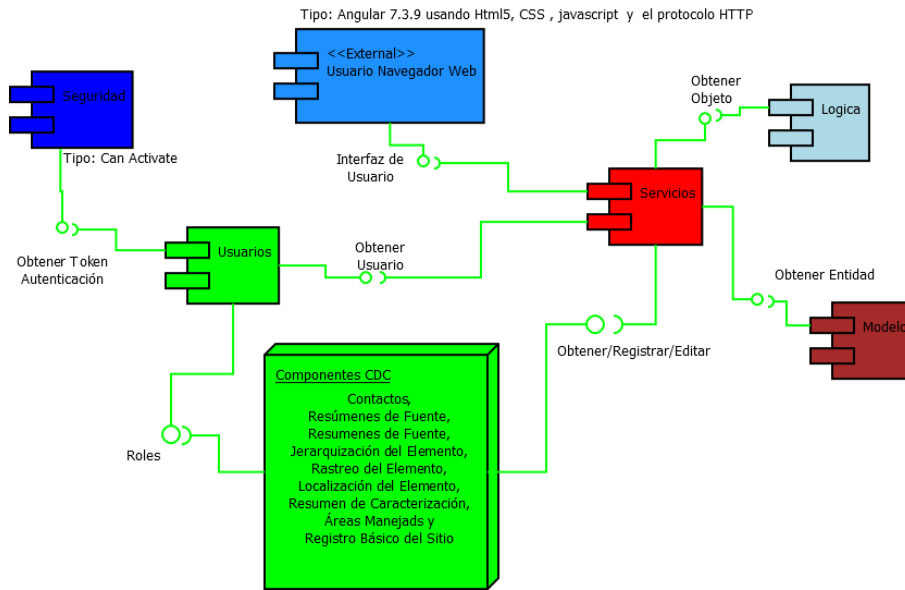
Tipo: Angular 7.3.9 usando Html5, CSS , javascript y el protocolo HTTP

<<External>>
Usuario Navegador Web

Seguridad

Tipo: Can Activate

Obtener Objeto

Logica

Interfaz de Usuario

Servicios

Obtener Token Autenticación

Usuarios

Obtener Usuario

Obtener Entidad

Modelo

Obtener/Registrar/Editar

Componentes CDC

Contactos,
Resúmenes de Fuente,
Resumenes de Fuente,
Jerarquización del Elemento,
Rastreo del Elemento,
Localización del Elemento,
Resumen de Caracterización,
Áreas Manejados y
Registro Básico del Sitio

Roles